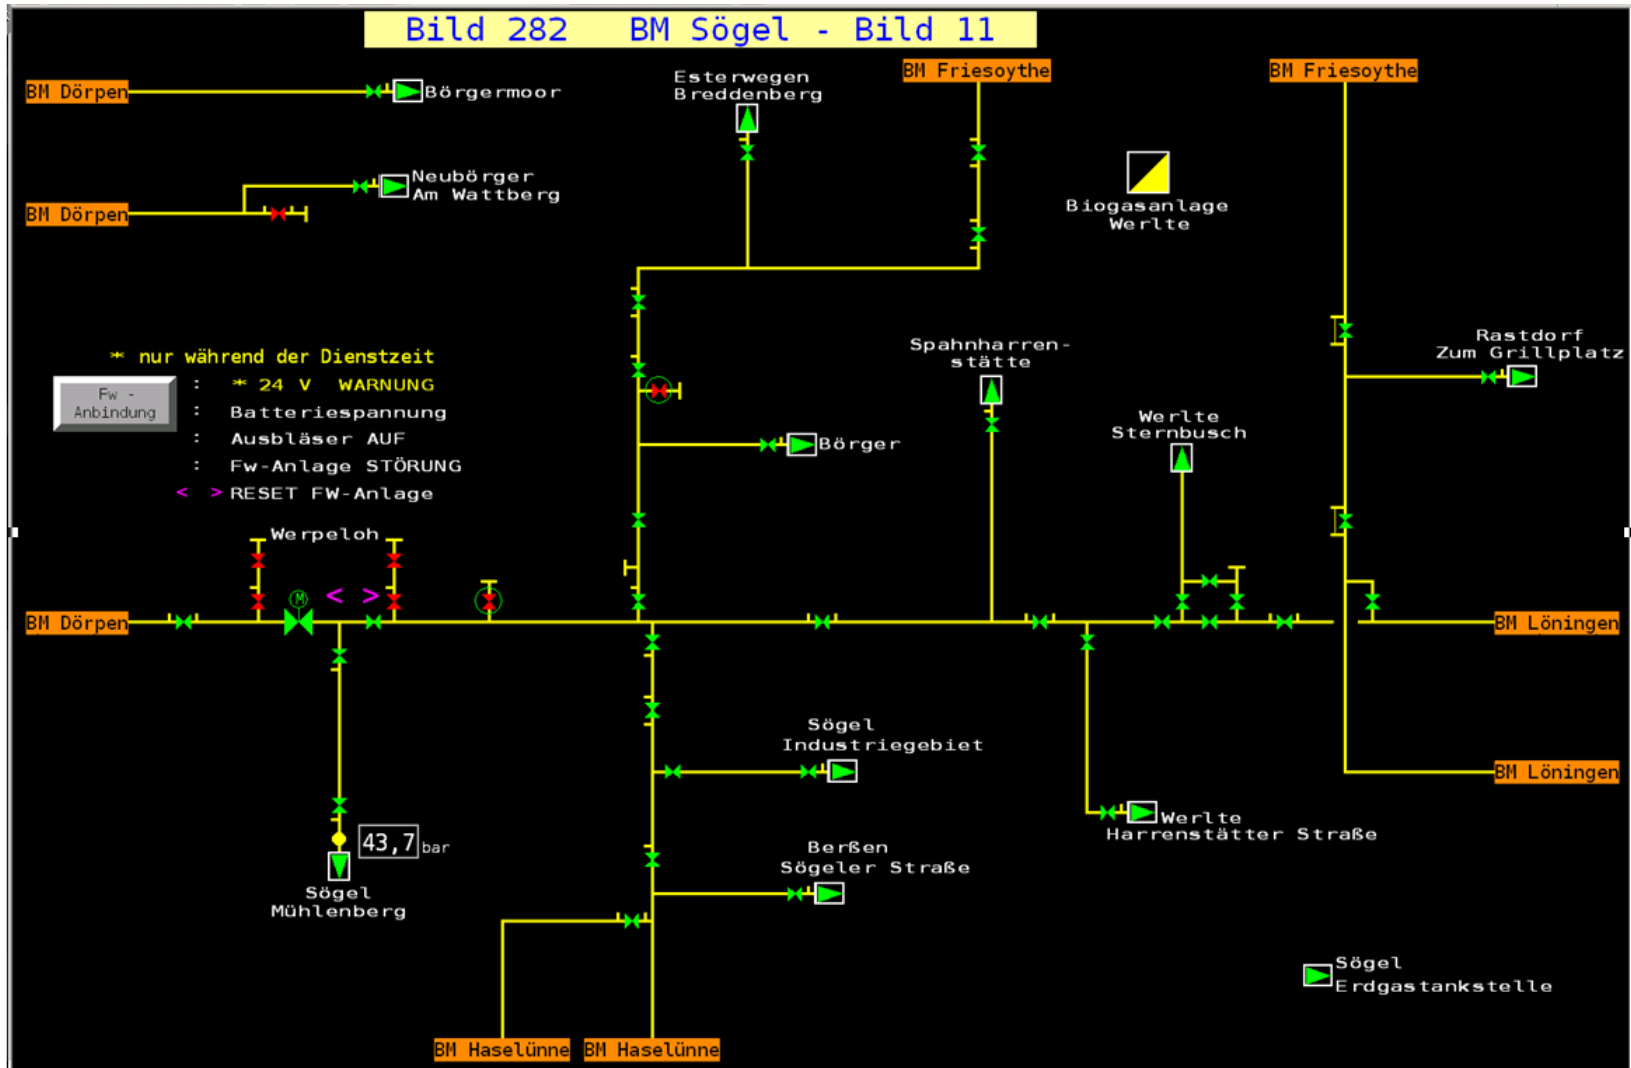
Bild 282 BM Sögel - Bild 11

BM Dörpen
Börgermoor

BM Dörpen
Neubörger
Am Wattberg

Esterwegen
Breddenberg

BM Friesoythe

BM Friesoythe

Biogasanlage
Werlte

* nur während der Dienstzeit
Fw - Anbindung
: * 24 V WARNUNG
: Batteriespannung
: Ausbläser AUF
: Fw-Anlage STÖRUNG
< > RESET FW-Anlage

Spahnharrenstätte

Rastdorf
Zum Grillplatz

Börger

Werlte
Sternbusch

Werpeloh
M
< >

BM Dörpen

BM Löningen

Sögel
Industriegebiet

BM Löningen

Werlte
Harrenstätter Straße

43,7 bar

Sögel
Mühlenberg

Berßen
Sögeler Straße

Sögel
Erdgastankstelle

BM Haselünne
BM Haselünne